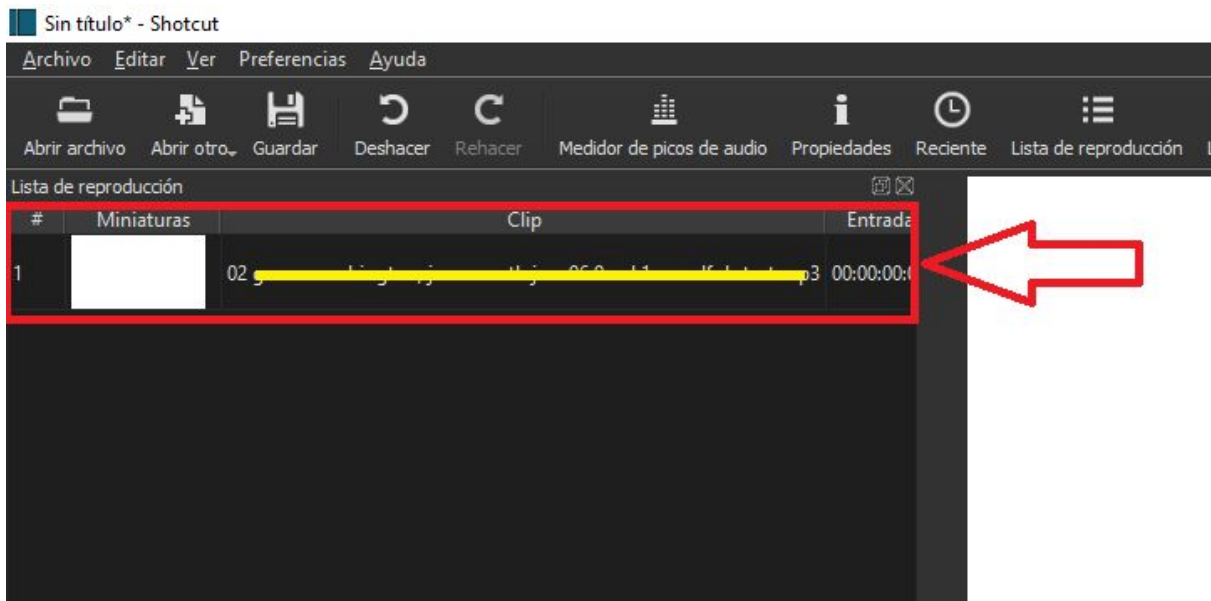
Sin título* - Shotcut

Archivo Editar Ver Preferencias Ayuda

Abrir archivo Abrir otro Guardar Deshacer Rehacer Medidor de picos de audio Propiedades Reciente Lista de reproducción

Lista de reproducción

| # | Miniaturas | Clip | Entrada |
|---|---|---|---|
| 1 | | 02 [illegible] p3 | 00:00:00:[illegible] |